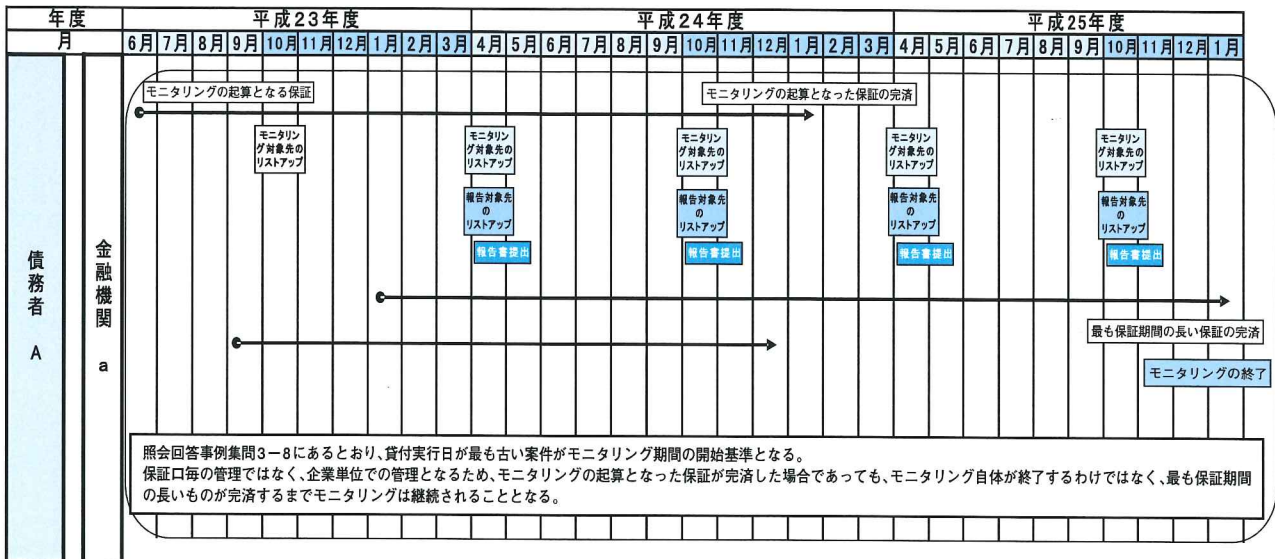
| 年度 | 平成23年度 | | | | | | | | | | 平成24年度 | | | | | | | | | | | | 平成25年度 | | | | | | | | | |
|---|---|---|---|---|---|---|---|---|---|---|---|---|---|---|---|---|---|---|---|---|---|---|---|---|---|---|---|---|---|---|---|---|
| 月 | 6月 | 7月 | 8月 | 9月 | 10月 | 11月 | 12月 | 1月 | 2月 | 3月 | 4月 | 5月 | 6月 | 7月 | 8月 | 9月 | 10月 | 11月 | 12月 | 1月 | 2月 | 3月 | 4月 | 5月 | 6月 | 7月 | 8月 | 9月 | 10月 | 11月 | 12月 | 1月 |

債務者 A

金融機関 a

モニタリングの起算となる保証

モニタリングの起算となった保証の完済

モニタリング対象先のリストアップ

モニタリング対象先のリストアップ

報告対象先のリストアップ

報告書提出

モニタリング対象先のリストアップ

報告対象先のリストアップ

報告書提出

モニタリング対象先のリストアップ

報告対象先のリストアップ

報告書提出

モニタリング対象先のリストアップ

報告対象先のリストアップ

報告書提出

最も保証期間の長い保証の完済

モニタリングの終了

照会回答事例集問3－8にあるとおり、貸付実行日が最も古い案件がモニタリング期間の開始基準となる。
保証口毎の管理ではなく、企業単位での管理となるため、モニタリングの起算となった保証が完済した場合であっても、モニタリング自体が終了するわけではなく、最も保証期間の長いものが完済するまでモニタリングは継続されることとなる。